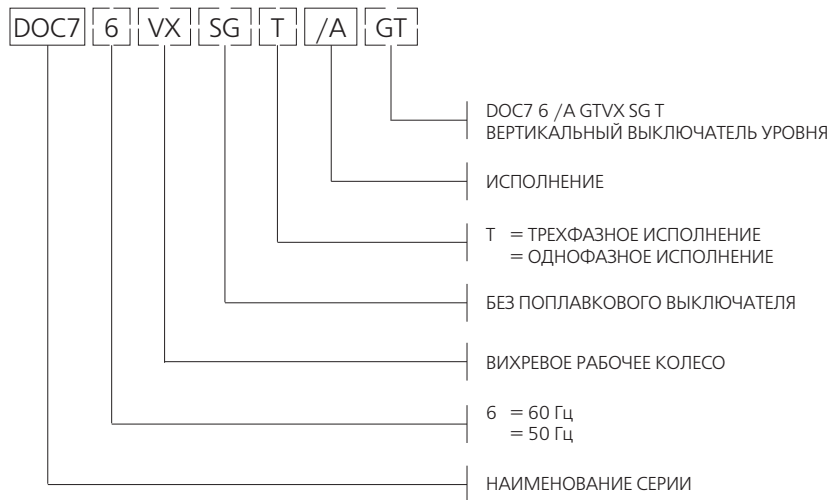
DOC7 6 VX SG T /A GT

DOC7 6 /A GTVX SG T
ВЕРТИКАЛЬНЫЙ ВЫКЛЮЧАТЕЛЬ УРОВНЯ

ИСПОЛНЕНИЕ

T = ТРЕХФАЗНОЕ ИСПОЛНЕНИЕ
= ОДНОФАЗНОЕ ИСПОЛНЕНИЕ

БЕЗ ПОПЛАВКОВОГО ВЫКЛЮЧАТЕЛЯ

ВИХРЕВОЕ РАБОЧЕЕ КОЛЕСО

6 = 60 Гц
= 50 Гц

НАИМЕНОВАНИЕ СЕРИИ